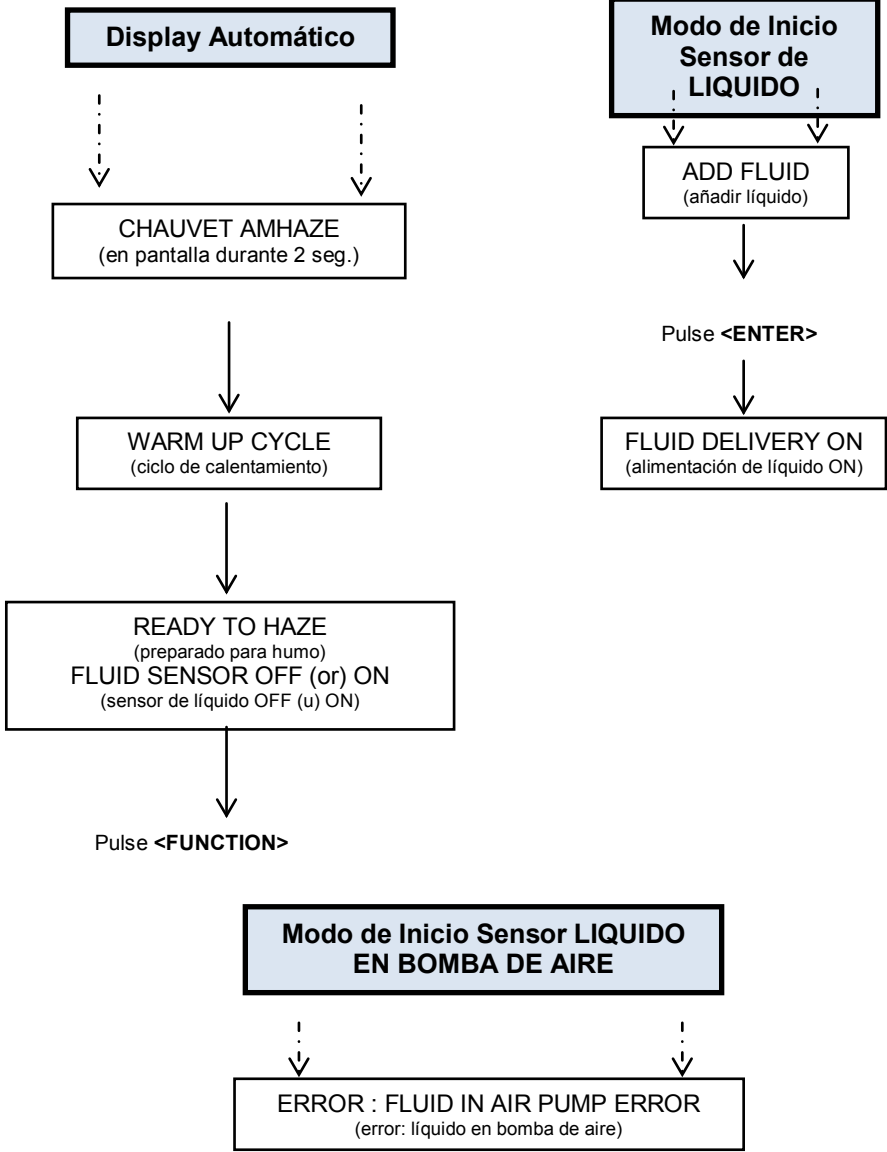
Display Automático

CHAUVET AMHAZE
(en pantalla durante 2 seg.)

WARM UP CYCLE
(ciclo de calentamiento)

READY TO HAZE
(preparado para humo)
FLUID SENSOR OFF (or) ON
(sensor de líquido OFF (u) ON)

Pulse **<FUNCTION>**

Modo de Inicio Sensor de LIQUIDO

ADD FLUID
(añadir líquido)

Pulse **<ENTER>**

FLUID DELIVERY ON
(alimentación de líquido ON)

Modo de Inicio Sensor LIQUIDO EN BOMBA DE AIRE

ERROR : FLUID IN AIR PUMP ERROR
(error: líquido en bomba de aire)